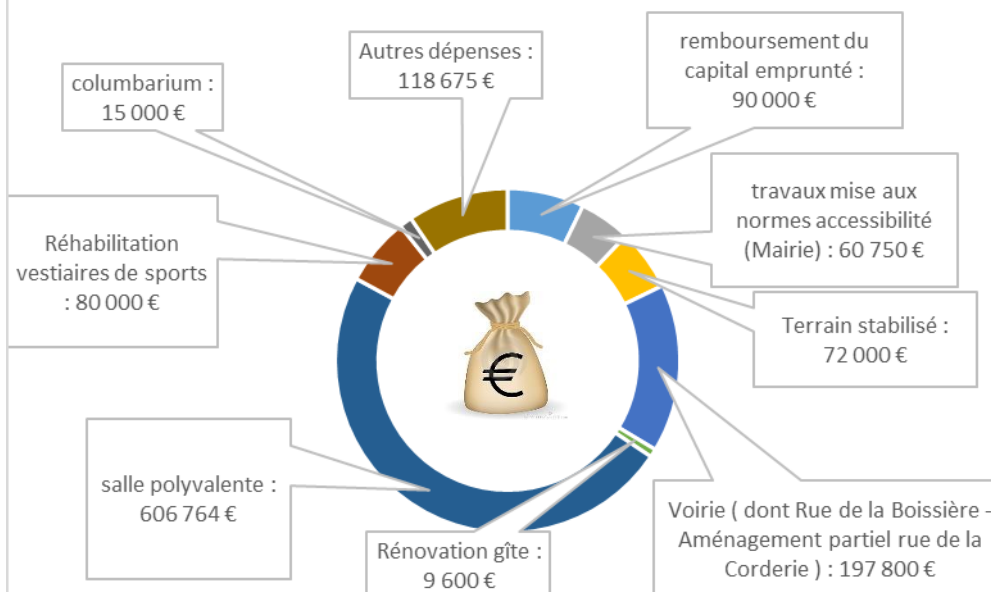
Autres dépenses : 118 675 €

remboursement du capital emprunté : 90 000 €

columbarium : 15 000 €

travaux mise aux normes accessibilité (Mairie) : 60 750 €

Réhabilitation vestiaires de sports : 80 000 €

Terrain stabilisé : 72 000 €

€

salle polyvalente : 606 764 €

Voirie ( dont Rue de la Boissière - Aménagement partiel rue de la Corderie ) : 197 800 €

Rénovation gîte : 9 600 €